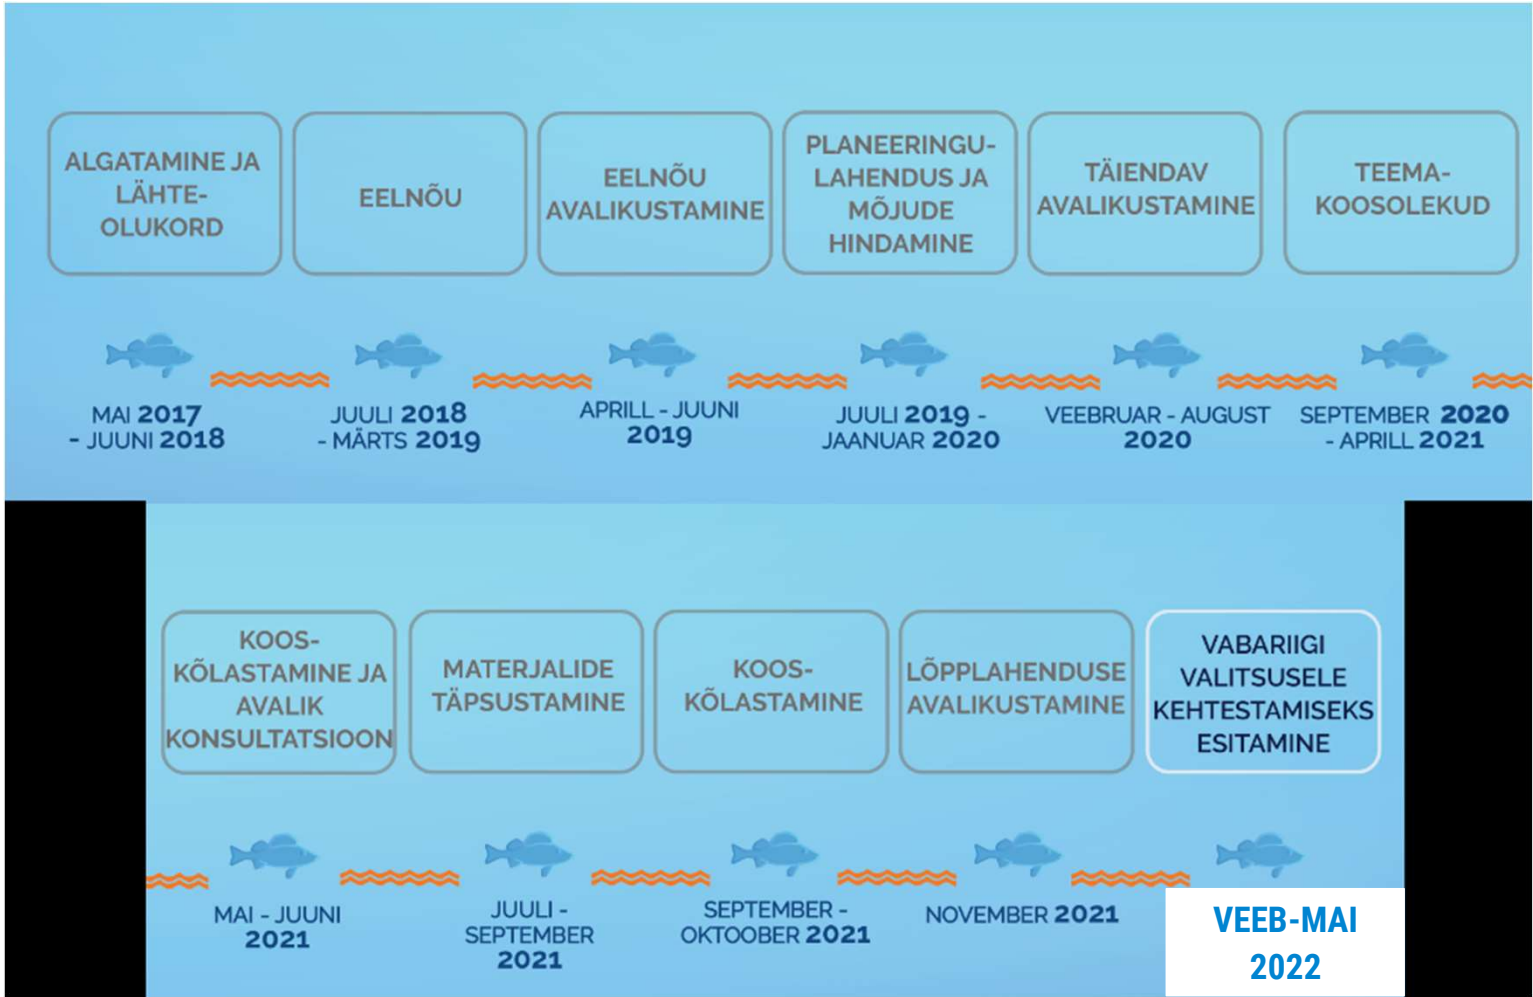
ALGATAMINE JA LÄHTE-OLUKORD

EELNÕU

EELNÕU AVALIKUSTAMINE

PLANEERINGU-LAHENDUS JA MÕJUDE HINDAMINE

TÄIENDAV AVALIKUSTAMINE

TEEMA-KOOSOLEKUD

MAI 2017 - JUUNI 2018

JUULI 2018 - MÄRTS 2019

APRILL - JUUNI 2019

JUULI 2019 - JAANUAR 2020

VEEBRUAR - AUGUST 2020

SEPTEMBER 2020 - APRILL 2021

KOOS-KÕLASTAMINE JA AVALIK KONSULTATSIOON

MATERJALIDE TÄPSUSTAMINE

KOOS-KÕLASTAMINE

LÕPPLAHENDUSE AVALIKUSTAMINE

VABARIIGI VALITSUSELE KEHTESTAMISEKS ESITAMINE

MAI - JUUNI 2021

JUULI - SEPTEMBER 2021

SEPTEMBER - OKTOOBER 2021

NOVEMBER 2021

VEEB-MAI 2022